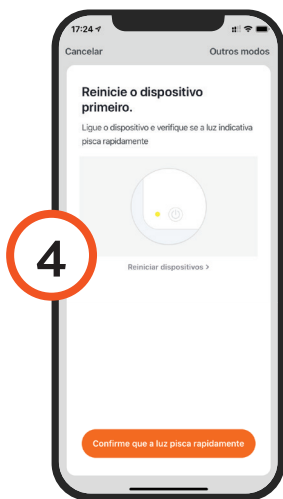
17:24

Cancelar

Outros modos

Reinicie o dispositivo primeiro.

Ligue o dispositivo e verifique se a luz indicativa pisca rapidamente

4

Reiniciar dispositivos >

Confirme que a luz pisca rapidamente